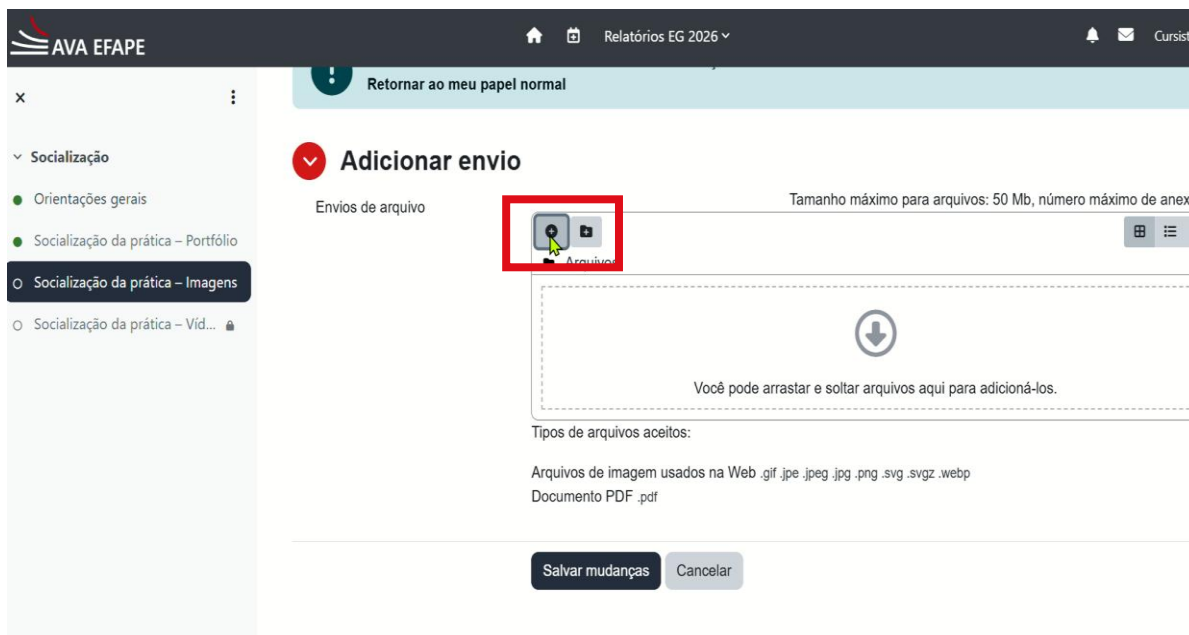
AVA EFAPE

Relatórios EG 2026

Cursist

×

Retornar ao meu papel normal

Socialização

Orientações gerais

Socialização da prática – Portfólio

Socialização da prática – Imagens

Socialização da prática – Víd...

Adicionar envio

Envios de arquivo

Tamanho máximo para arquivos: 50 Mb, número máximo de anex

Arquivos

Você pode arrastar e soltar arquivos aqui para adicioná-los.

Tipos de arquivos aceitos:

Arquivos de imagem usados na Web .gif .jpe .jpeg .jpg .png .svg .svgz .webp
Documento PDF .pdf

Salvar mudanças

Cancelar